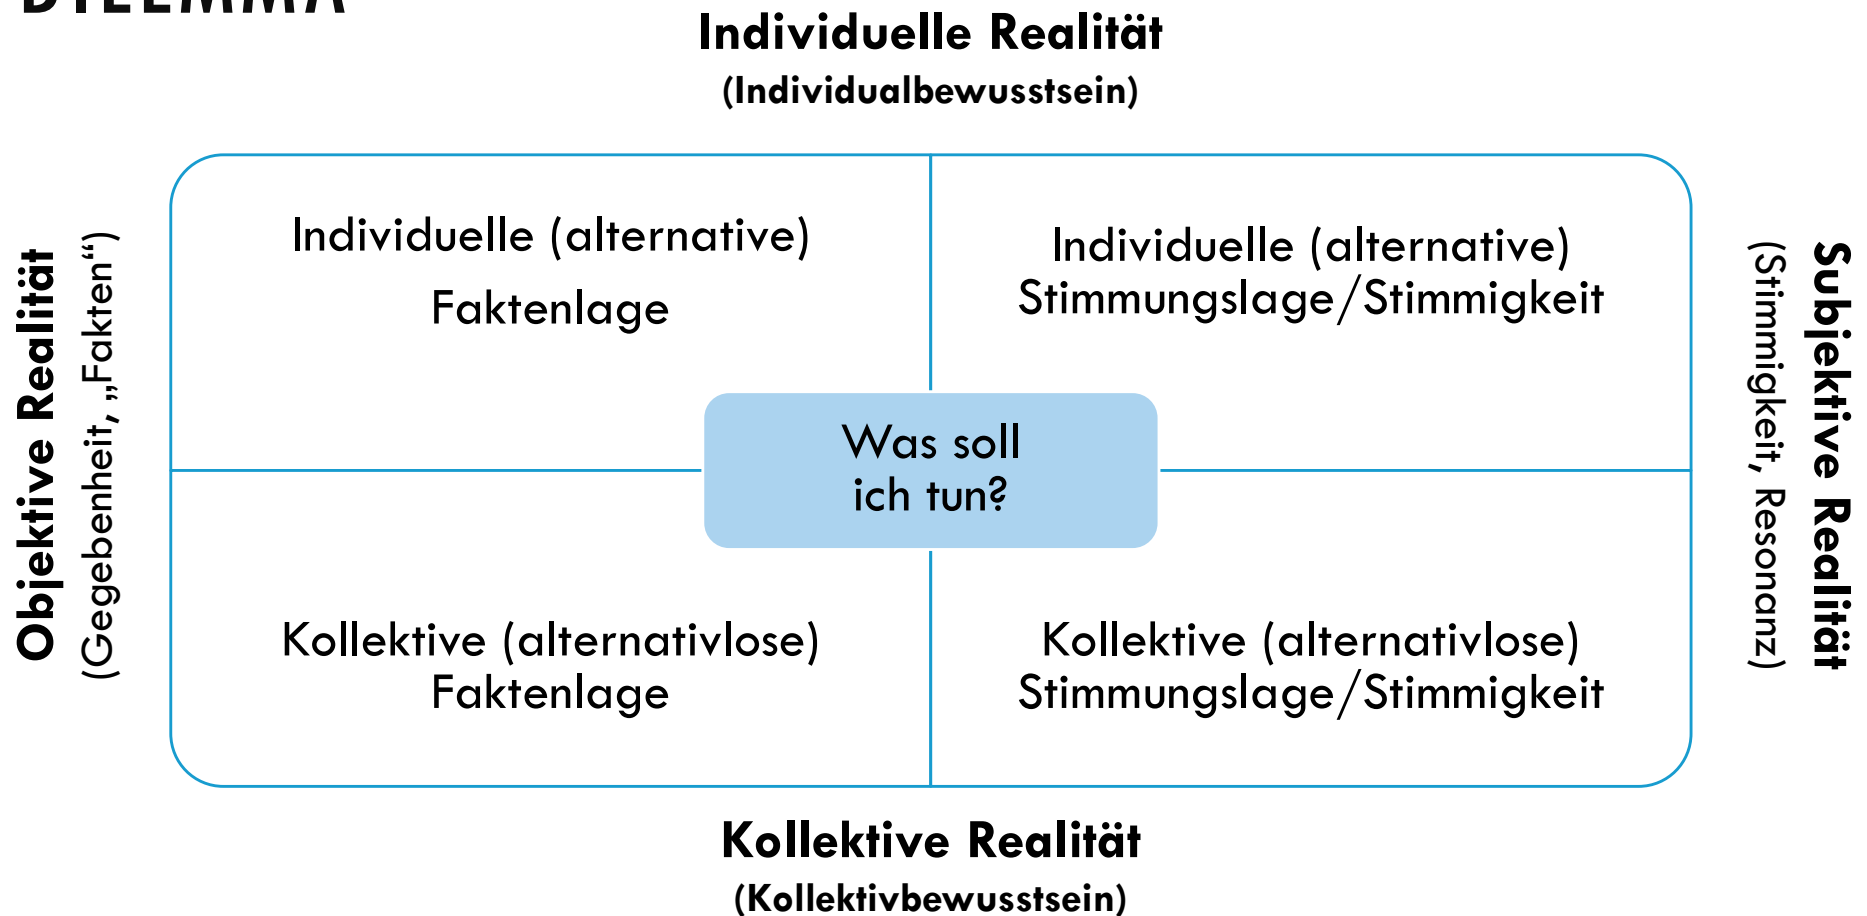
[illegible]

Individuelle Realität
(Individualbewusstsein)

Objektive Realität
(Gegebenheit, „Fakten“)

Subjektive Realität
(Stimmigkeit, Resonanz)

Individuelle (alternative) Faktenlage

Individuelle (alternative) Stimmungslage/Stimmigkeit

Was soll ich tun?

Kollektive (alternativlose) Faktenlage

Kollektive (alternativlose) Stimmungslage/Stimmigkeit

Kollektive Realität
(Kollektivbewusstsein)